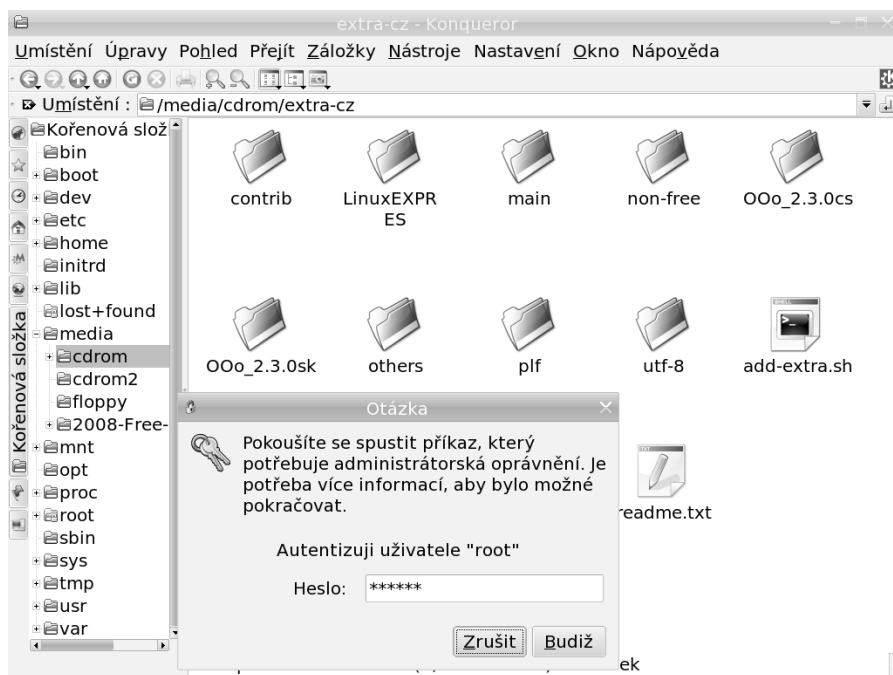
extra-cz - Konqueror

Umístění Úpravy Pohled Přejít Záložky Nástroje Nastavení Okno Nápověda

Umístění : /media/cdrom/extra-cz

Kořenová slož
bin
boot
dev
etc
home
initrd
lib
lost+found
media
cdrom
cdrom2
floppy
2008-Free-
mnt
opt
proc
root
sbin
sys
tmp
usr
var

Kořenová složka

contrib
LinuxEXPRES
main
non-free
OOo_2.3.0cs
OOo_2.3.0sk
others
plf
utf-8
add-extra.sh
readme.txt

Otázka

Pokoušíte se spustit příkaz, který potřebuje administrátorská oprávnění. Je potřeba více informací, aby bylo možné pokračovat.

Autentizuji uživatele "root"

Heslo: ******

Zrušit Budiž

ek